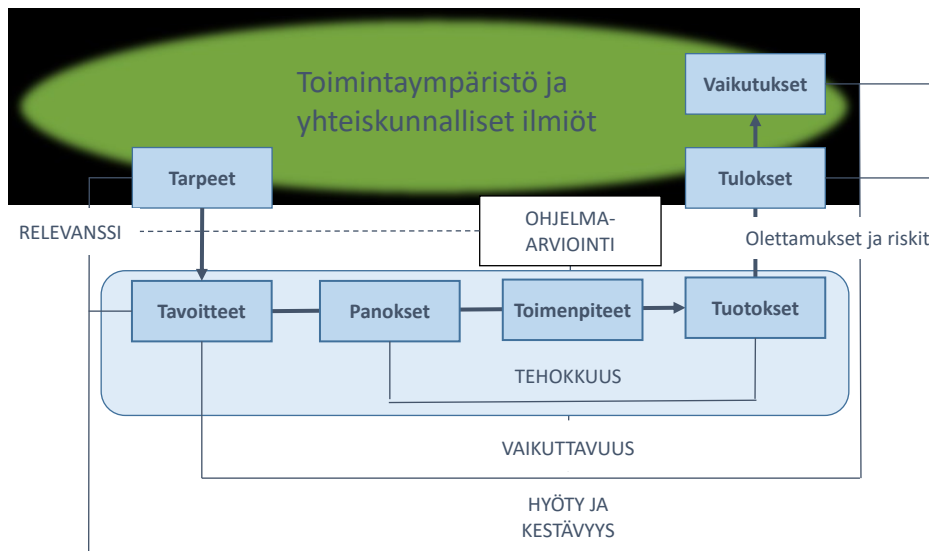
Toimintaympäristö ja yhteiskunnalliset ilmiöt

Vaikutukset

Tarpeet

Tulokset

OHJELMA-ARVIOINTI

RELEVANSSI

Olettamukset ja riskit

Tavoitteet

Panokset

Toimenpiteet

Tuotokset

TEHOKKUUS

VAIKUTTAVUUS

HYÖTY JA KESTÄVYYS